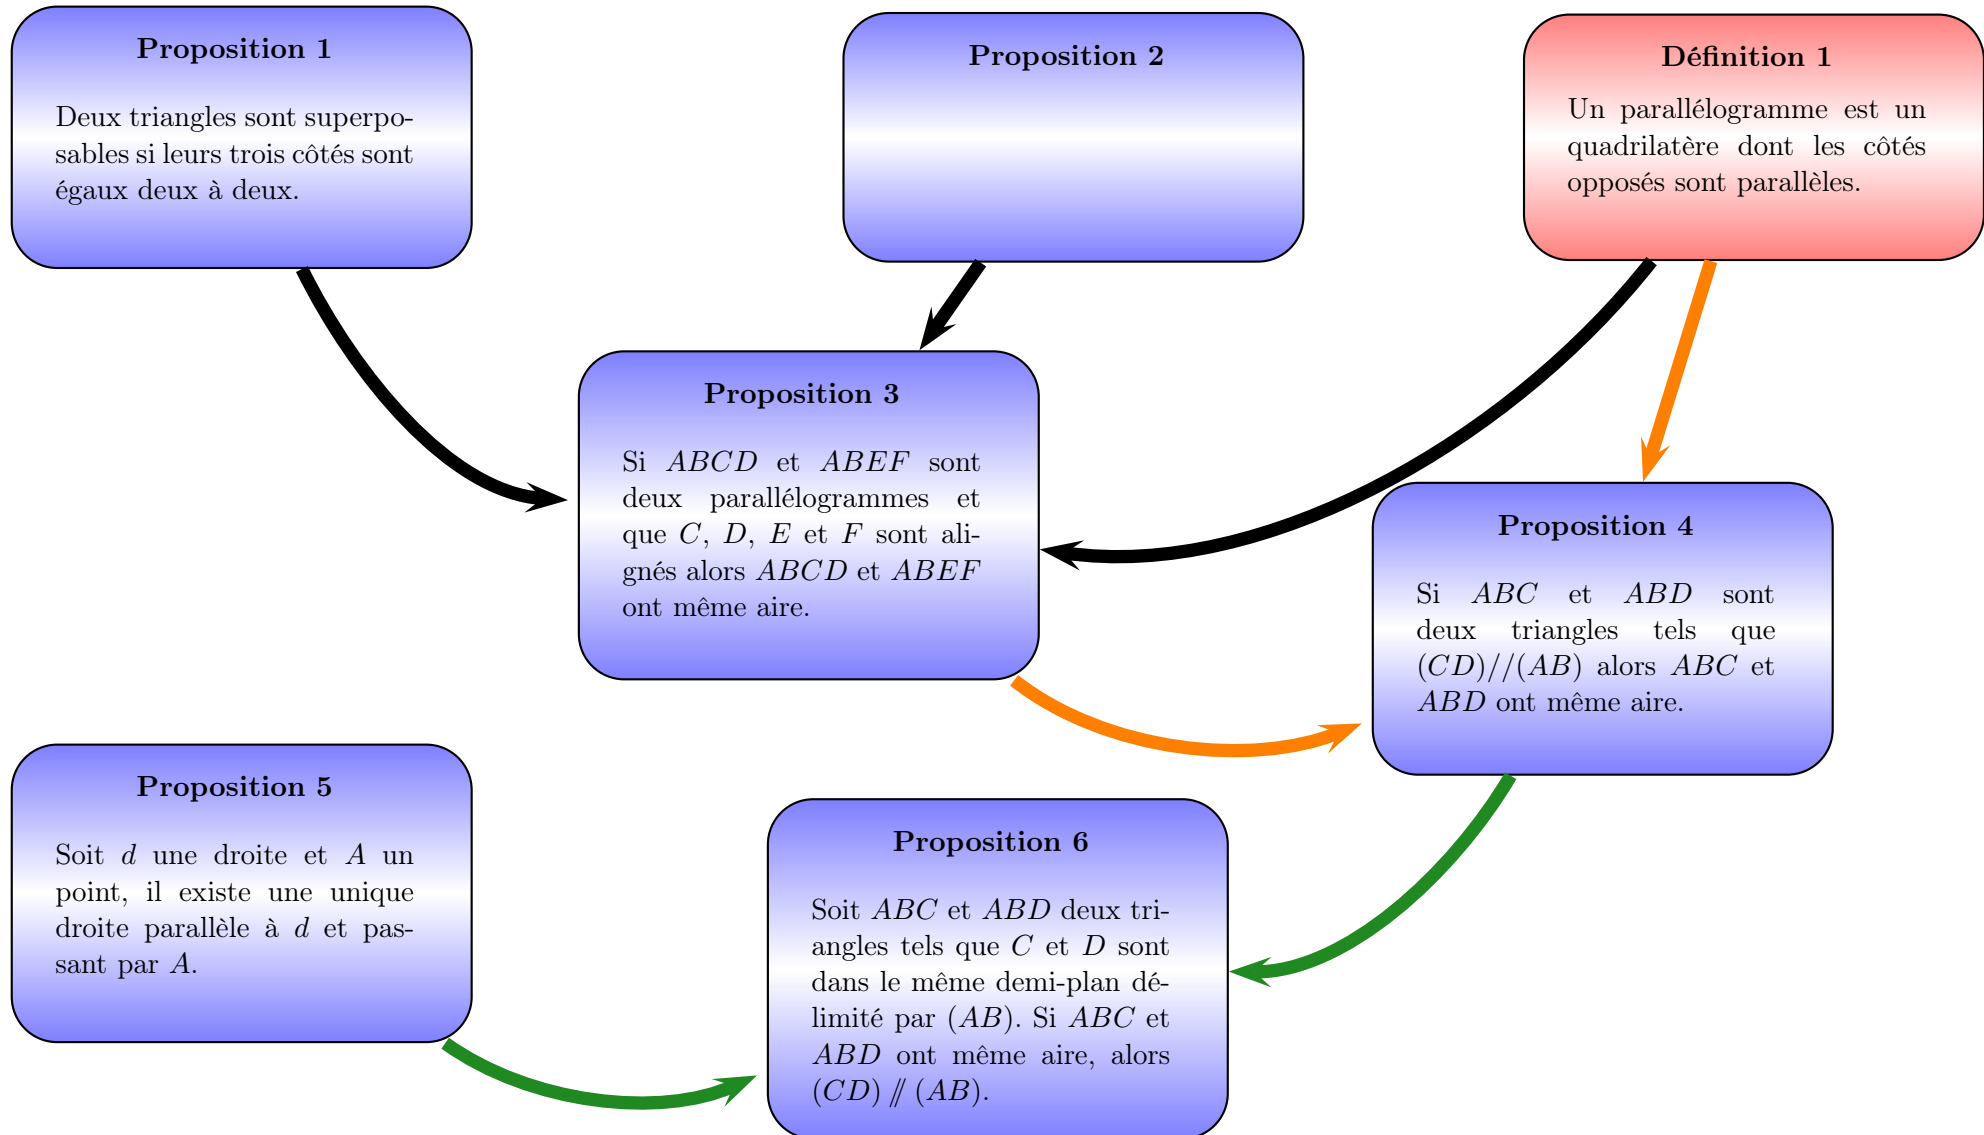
**Proposition 1**

Deux triangles sont superposables si leurs trois côtés sont égaux deux à deux.

**Proposition 2**

**Définition 1**

Un parallélogramme est un quadrilatère dont les côtés opposés sont parallèles.

**Proposition 3**

Si $ABCD$ et $ABEF$ sont deux parallélogrammes et que $C$, $D$, $E$ et $F$ sont alignés alors $ABCD$ et $ABEF$ ont même aire.

**Proposition 4**

Si $ABC$ et $ABD$ sont deux triangles tels que $(CD)//(AB)$ alors $ABC$ et $ABD$ ont même aire.

**Proposition 5**

Soit $d$ une droite et $A$ un point, il existe une unique droite parallèle à $d$ et passant par $A$.

**Proposition 6**

Soit $ABC$ et $ABD$ deux triangles tels que $C$ et $D$ sont dans le même demi-plan délimité par $(AB)$. Si $ABC$ et $ABD$ ont même aire, alors $(CD) \parallel (AB)$.